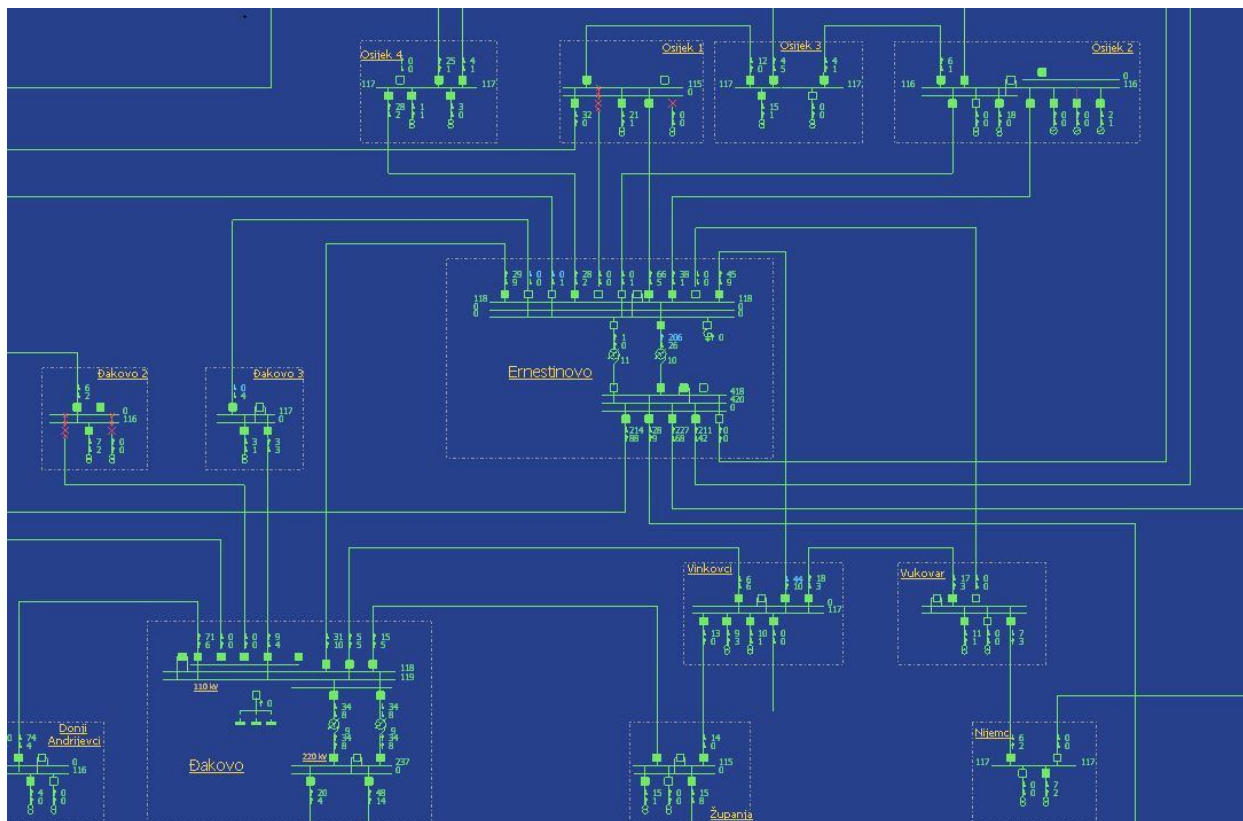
Osijek 4
0
0
25
1
4
1
117
117
28
2
1
1
3
0

Osijek 1
115
32
0
21
1
0
0

Osijek 3
12
0
4
5
4
1
117
117
15
1
0
0

Osijek 2
6
1
0
116
116
0
0
18
0
0
0
0
0
2
1

29
9
0
0
0
1
28
2
0
0
0
1
66
5
38
1
0
0
45
9
118
0
0
118
0
0
1
0
206
26
11
10
0
Ernestinovo
418
420
0
214
88
28
9
227
68
211
42
0
0

Đakovo 2
6
2
0
116
7
2
0
0

Đakovo 3
0
4
117
0
3
1
3
3

Vinkovci
6
6
44
10
18
3
0
117
13
0
9
3
10
1
0
0

Vukovar
17
3
0
0
11
1
0
0
7
3

71
6
0
0
0
0
9
4
31
10
5
5
15
5
118
119
110 kV
0
34
8
34
8
9
34
9
34
220 kV
237
0
20
4
48
14
Đakovo

Donji Andrijevci
74
4
0
116
4
0
0
0

14
0
115
0
15
1
0
0
15
8
Županja

Nijemci
6
2
0
0
117
117
0
0
7
2